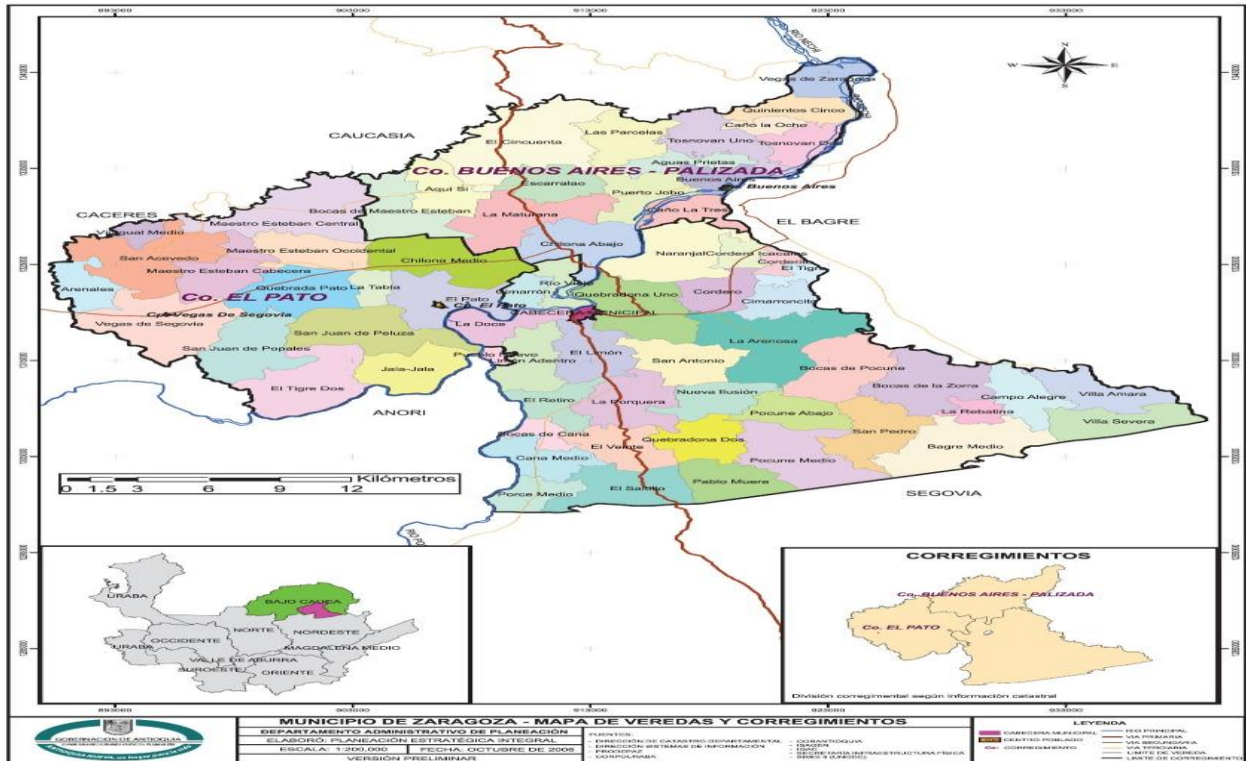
893000 903000 913000 923000 933000

N
W E
S

RIO NECHI

Vegas de Zaragoza
Quinientos Cinco
Caño la Ocho
Tosnovan Dos
Tosnovan Uno
Las Parcelas
El Cincuenta
CAUCASIA
Aguas Prietas
Co. BUENOS AIRES - PALIZADA
Buenos Aires
Buenos Aires
Escarralao
Aqui Si
Puerto Jobo
Caño La Trea
Bocas de Maestro Esteban
La Maturana
EL BAGRE
CACERES
Maestro Esteban Central
Vijagual Medio
Chilona Abajo
Maestro Esteban Occidental
NaranjalCordero
Icacales
Cordero
El Tigre
San Acevedo
Chilona Medio
Maestro Esteban Cabecera
Arenales
Co. EL PATO
Quebrada Pato La Tabla
Rio Viejo
Quebradona Uno
Cordero
Cimarroncito
El Pato
Co. El Pato
Cimarrón
Co. Vegas De Segovia
CABECERA MUNICIPAL
Vegas de Segovia
La Doce
San Juan de Peluza
La Arenosa
San Juan de Popales
Pueblo Nuevo
Limón Adentro
El Limón
San Antonio
Bocas de Pocune
Jala-Jala
Bocas de la Zorra
El Tigre Dos
Nueva Ilusión
Campo Alegre
Villa Amara
ANORI
El Retiro
La Porquera
Pocune Abajo
La Rebatina
Villa Severa
San Pedro
Bocas de Cana
Quebradona Dos
El Veinte
Bagre Medio
Cana Medio
Pocune Medio
Kilómetros
0 1.5 3 6 9 12
Pablo Muera
El Saltillo
Porce Medio
SEGOVIA

URABA
BAJO CAUCA
NORTE
NORDESTE
OCCIDENTE
URABA
MAGDALENA MEDIO
VALLE DE ABURRA
SUROESTE
ORIENTE

CORREGIMIENTOS
Co. BUENOS AIRES - PALIZADA
Co. EL PATO
División corregimental según información catastral

GOBERNACIÓN DE ANTIOQUIA
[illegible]
MUNICIPIO DE ZARAGOZA - MAPA DE VEREDAS Y CORREGIMIENTOS
DEPARTAMENTO ADMINISTRATIVO DE PLANEACIÓN
ELABORÓ: PLANEACIÓN ESTRATÉGICA INTEGRAL
ESCALA: 1:200,000
FECHA: OCTUBRE DE 2006
VERSIÓN PRELIMINAR
FUENTES:
- DIRECCIÓN DE CATASTRO DEPARTAMENTAL
- DIRECCIÓN SISTEMAS DE INFORMACIÓN
- PRODEPAZ
- CORPOURABA
- CORANTIOQUIA
- ISAGEN
- IGAC
- SECRETARIA INFRAESTRUCTURA FÍSICA
- SIMCI 3 (UNODC)
LEYENDA
CABECERA MUNICIPAL
CENTRO POBLADO
Co. CORREGIMIENTO
RÍO PRINCIPAL
VIA PRIMARIA
VIA SECUNDARIA
VIA TERCIARIA
LIMITE DE VEREDA
LIMITE DE CORREGIMIENTO